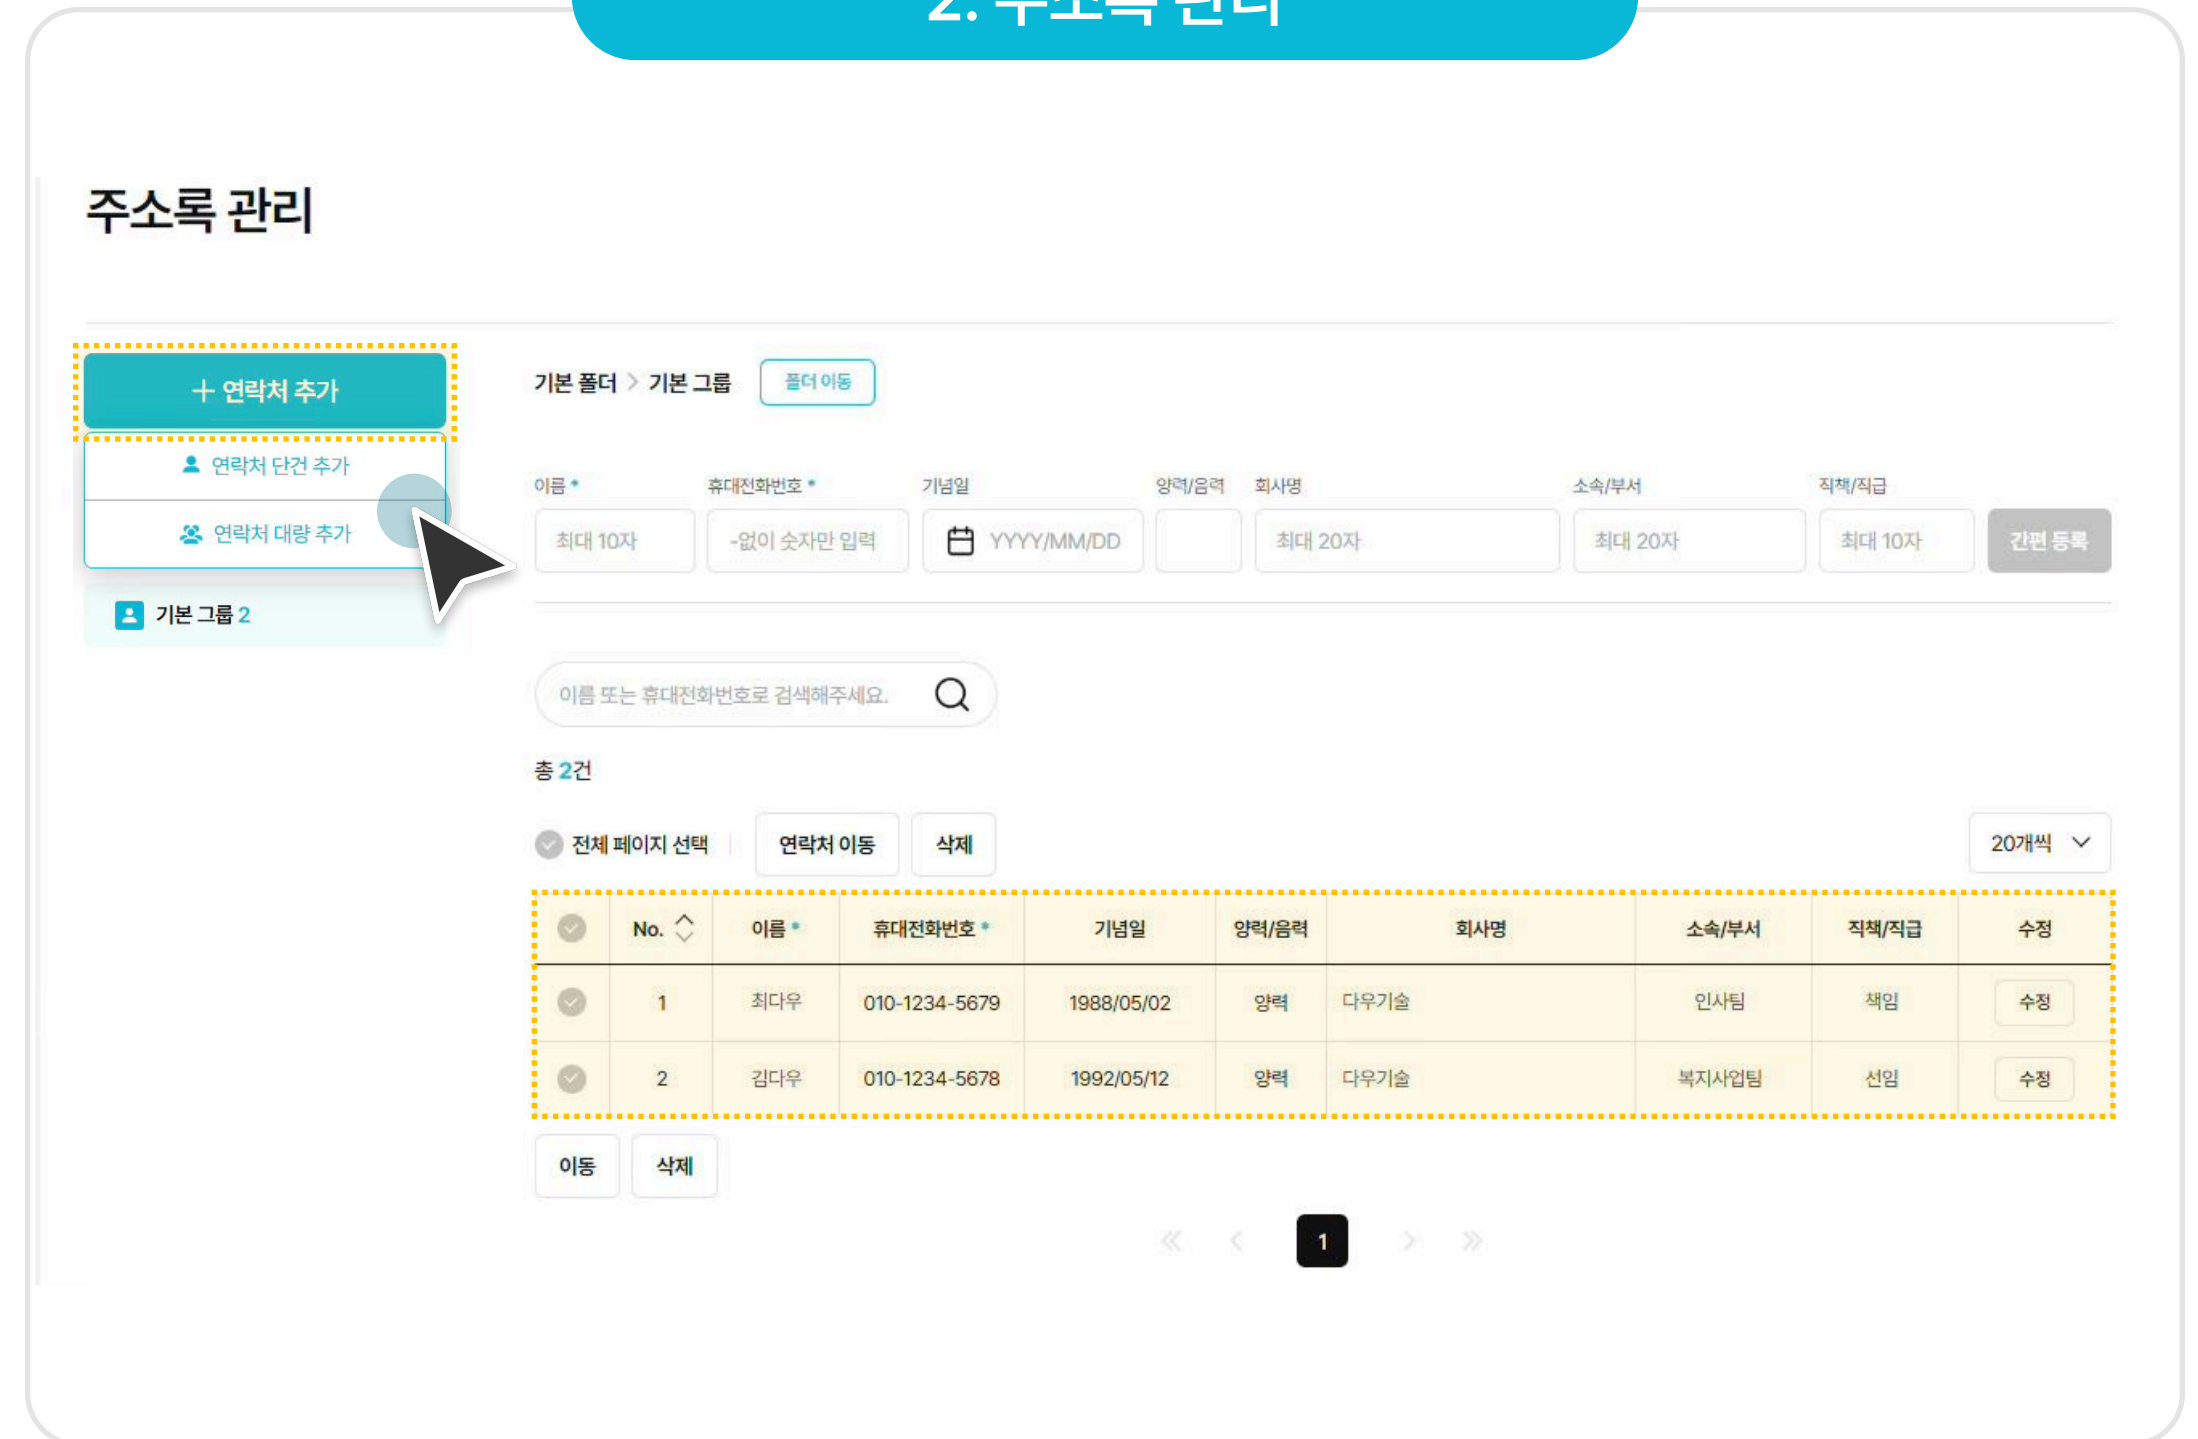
2. 주소록 관리

주소록 관리

+ 연락처 추가

연락처 단건 추가

연락처 대량 추가

기본 그룹 2

기본 폴더 > 기본 그룹 폴더 이동

이름 * 휴대전화번호 * 기념일 양력/음력 회사명 소속/부서 직책/직급

최대 10자 -없이 숫자만 입력 YYYY/MM/DD 최대 20자 최대 20자 최대 10자 간편 등록

이름 또는 휴대전화번호로 검색해주세요.

총 2건

전체 페이지 선택 연락처 이동 삭제 20개씩

|  | No. | 이름 * | 휴대전화번호 * | 기념일 | 양력/음력 | 회사명 | 소속/부서 | 직책/직급 | 수정 |
|---|---|---|---|---|---|---|---|---|---|
|  | 1 | 최다우 | 010-1234-5679 | 1988/05/02 | 양력 | 다우기술 | 인사팀 | 책임 | 수정 |
|  | 2 | 김다우 | 010-1234-5678 | 1992/05/12 | 양력 | 다우기술 | 복지사업팀 | 선임 | 수정 |

이동 삭제

1